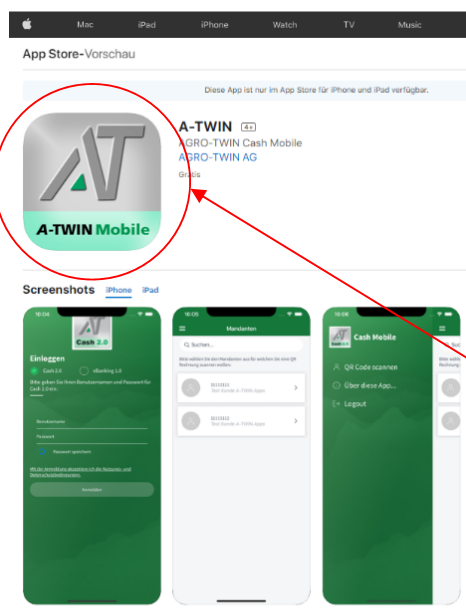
Mac iPad iPhone Watch TV Music

App Store-Vorschau

Diese App ist nur im App Store für iPhone und iPad verfügbar.

AT
A-TWIN Mobile

A-TWIN 4+
AGRO-TWIN Cash Mobile
AGRO-TWIN AG
Gratis

Screenshots iPhone iPad

16:04
AT
Cash 2.0
Einloggen
Cash 2.0 eBanking 1.0
Bitte geben Sie Ihren Benutzernamen und Passwort für Cash 2.0 ein.
Benutzername
Passwort
Passwort speichern
Mit der Anmeldung akzeptiere ich die Nutzungs- und Datenschutzbestimmungen.
Anmelden

16:05
Mandanten
Suchen...
Bitte wählen Sie den Mandanten aus für welchen Sie eine QR Rechnung scannen wollen.
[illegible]
Test Kunde A-TWIN Apps
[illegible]
Test Kunde A-TWIN Apps

16:06
AT
Cash Mobile
QR Code scannen
Über diese App...
Logout